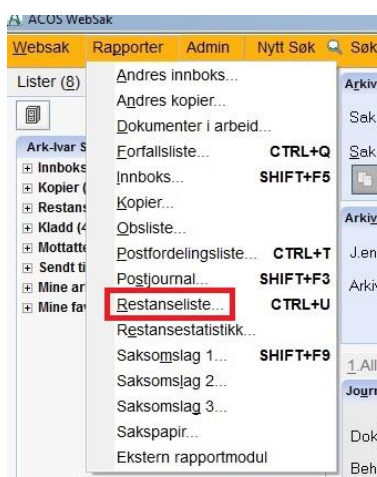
ACOS WebSak

Websak Rapporter Admin Nytt Søk Søk

Lister (8)

Ark-Ivar S
Innboks
Kopier (
Restans
Kladd (4
Mottatte
Sendt ti
Mine ar
Mine fav

Andres innboks...
Andres kopier...
Dokumenter i arbeid...
Forfallsliste... CTRL+Q
Innboks... SHIFT+F5
Kopier...
Obsliste...
Postfordelingsliste... CTRL+T
Postjournal... SHIFT+F3
Restanseliste... CTRL+U
Restansestatistikk...
Saksomslag 1... SHIFT+F9
Saksomslag 2...
Saksomslag 3...
Sakspapir...
Ekstern rapportmodul

Arkiv
Sak
Sak
Arkiv
J.en
Arkiv
1 All
Journ
Dok
Beh